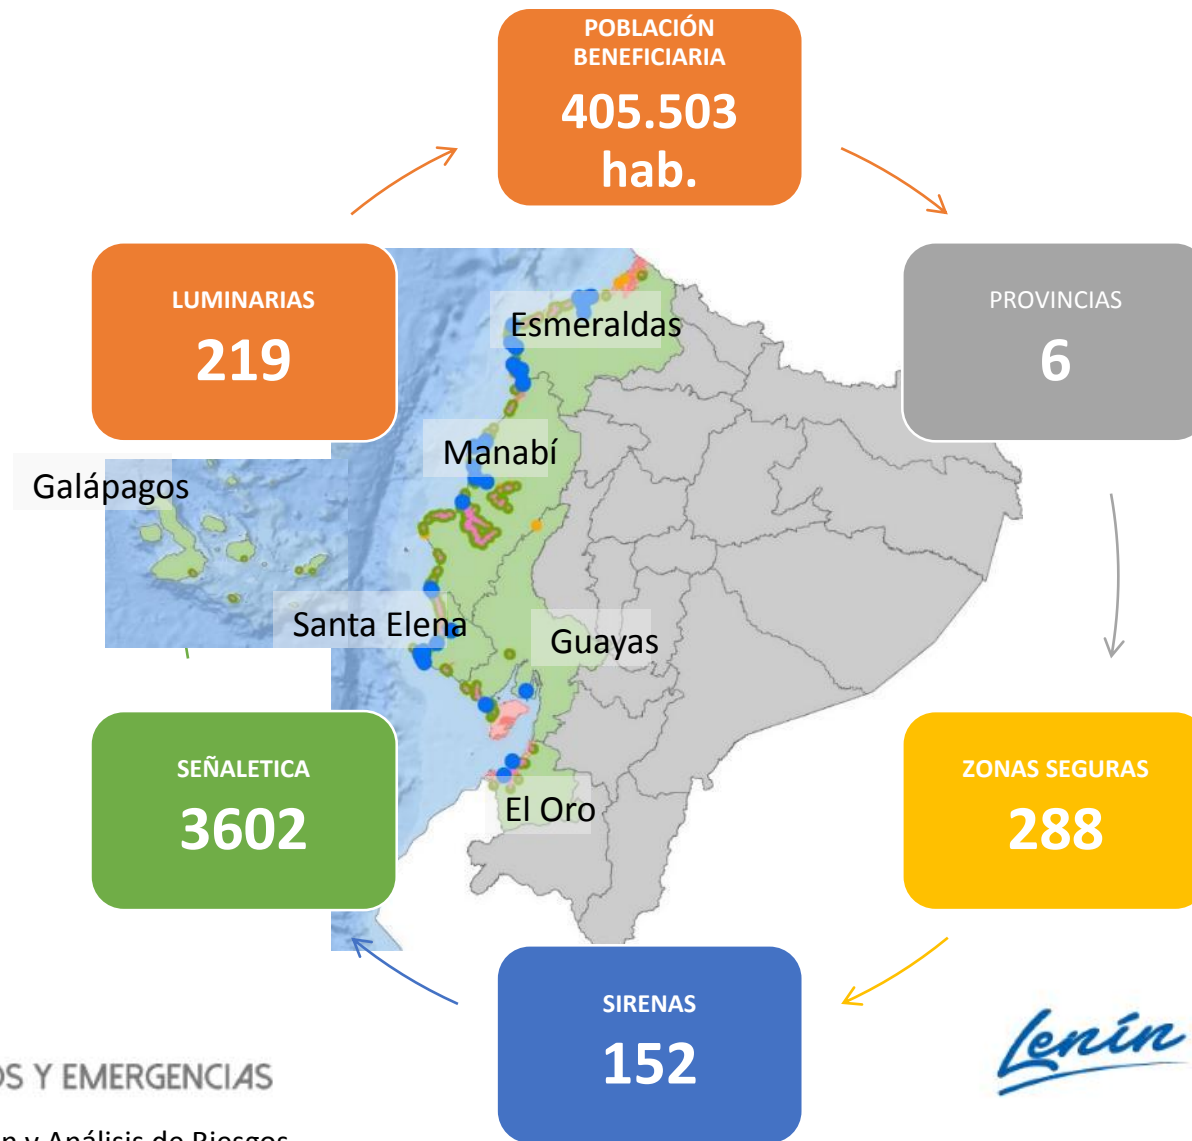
POBLACIÓN BENEFICIARIA
405.503 hab.

PROVINCIAS
6

ZONAS SEGURAS
288

SIRENAS
152

SEÑALETICA
3602

LUMINARIAS
219

Esmeraldas

Manabí

Galápagos

Santa Elena

Guayas

El Oro

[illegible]OS Y EMERGENCIAS

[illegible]n y Análisis de Riesgos

Lenín